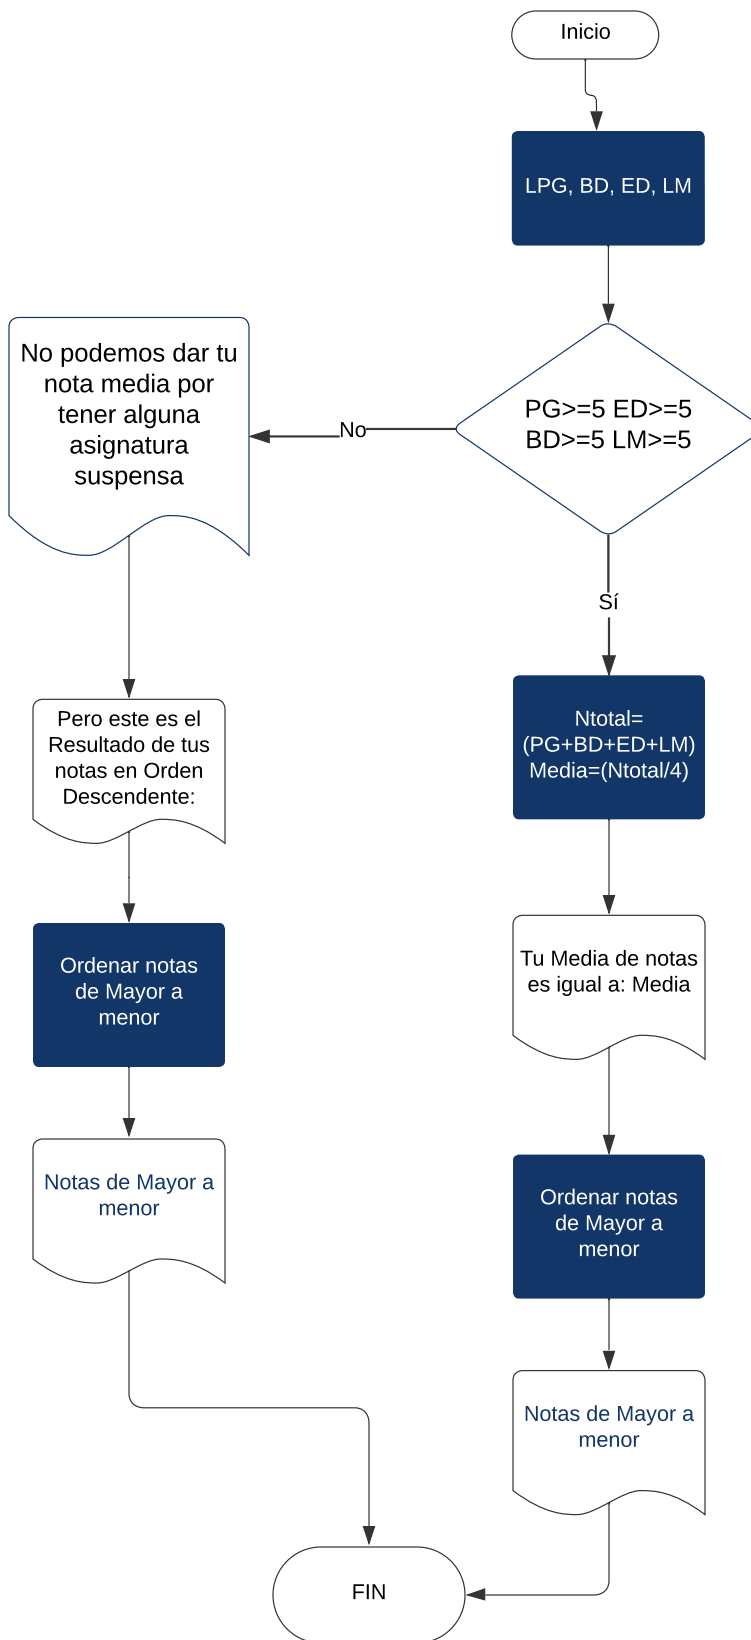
Inicio

LPG, BD, ED, LM

PG>=5 ED>=5
BD>=5 LM>=5

No

No podemos dar tu nota media por tener alguna asignatura suspensa

Sí

Ntotal=(PG+BD+ED+LM)
Media=(Ntotal/4)

Pero este es el Resultado de tus notas en Orden Descendente:

Tu Media de notas es igual a: Media

Ordenar notas de Mayor a menor

Ordenar notas de Mayor a menor

Notas de Mayor a menor

Notas de Mayor a menor

FIN